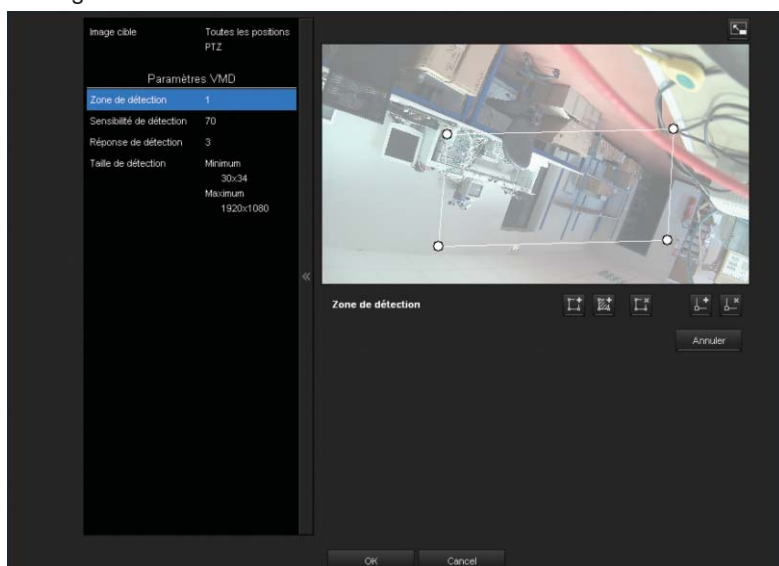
Image cible Toutes les positions PTZ

Paramètres VMD

| | |
|---|---|
| Zone de détection | 1 |
| Sensibilité de détection | 70 |
| Réponse de détection | 3 |
| Taille de détection | Minimum 30x34 Maximum 1920x1080 |

Zone de détection

Annuler

OK Cancel